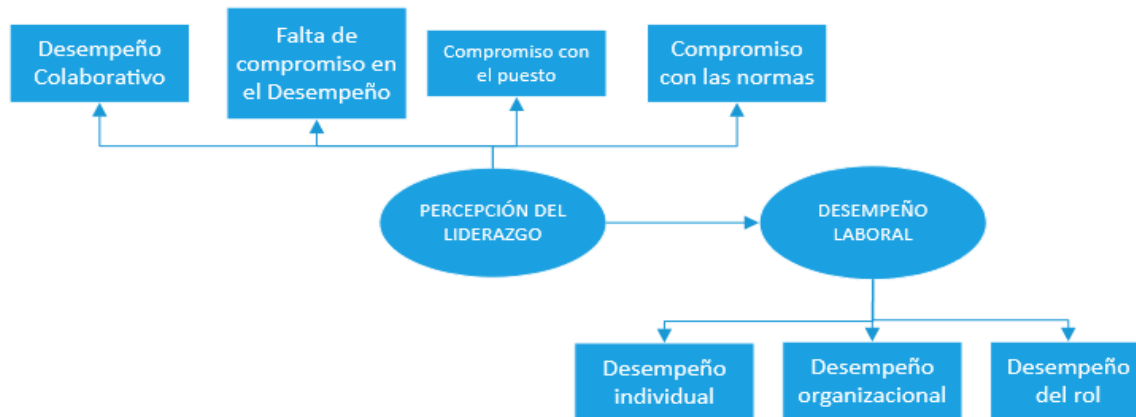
Desempeño Colaborativo

Falta de compromiso en el Desempeño

Compromiso con el puesto

Compromiso con las normas

PERCEPCIÓN DEL LIDERAZGO

DESEMPEÑO LABORAL

Desempeño individual

Desempeño organizacional

Desempeño del rol